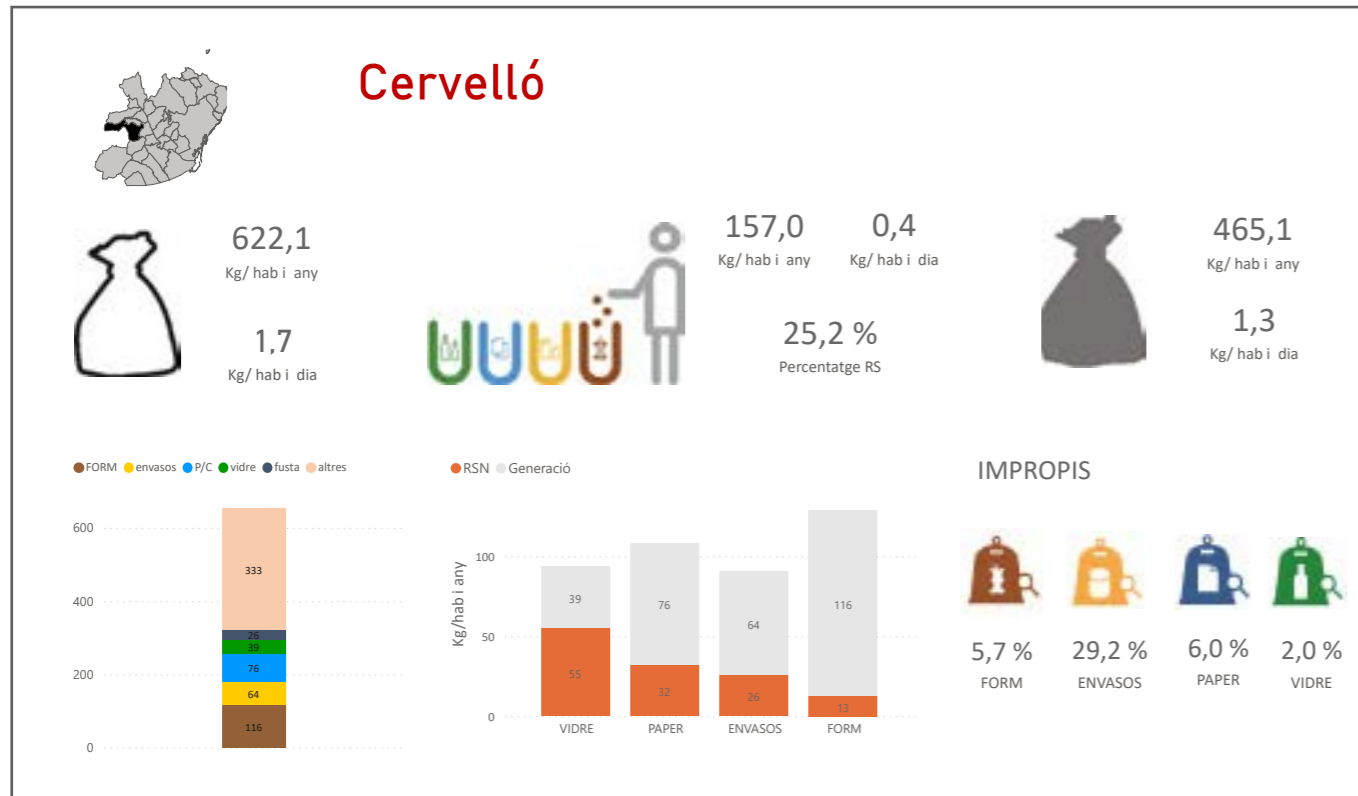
Cervelló

622,1
Kg/ hab i any

1,7
Kg/ hab i dia

157,0
Kg/ hab i any

0,4
Kg/ hab i dia

25,2 %
Percentatge RS

465,1
Kg/ hab i any

1,3
Kg/ hab i dia

FORM envasos P/C vidre fusta altres

600
400
200
0

333
26
39
76
64
116

RSN Generació

Kg/hab i any

100
50
0

| | VIDRE | PAPER | ENVASOS | FORM |
|---|---|---|---|---|
| Generació | 39 | 76 | 64 | 116 |
| RSN | 55 | 32 | 26 | 13 |

IMPROPIS

5,7 %
FORM

29,2 %
ENVASOS

6,0 %
PAPER

2,0 %
VIDRE